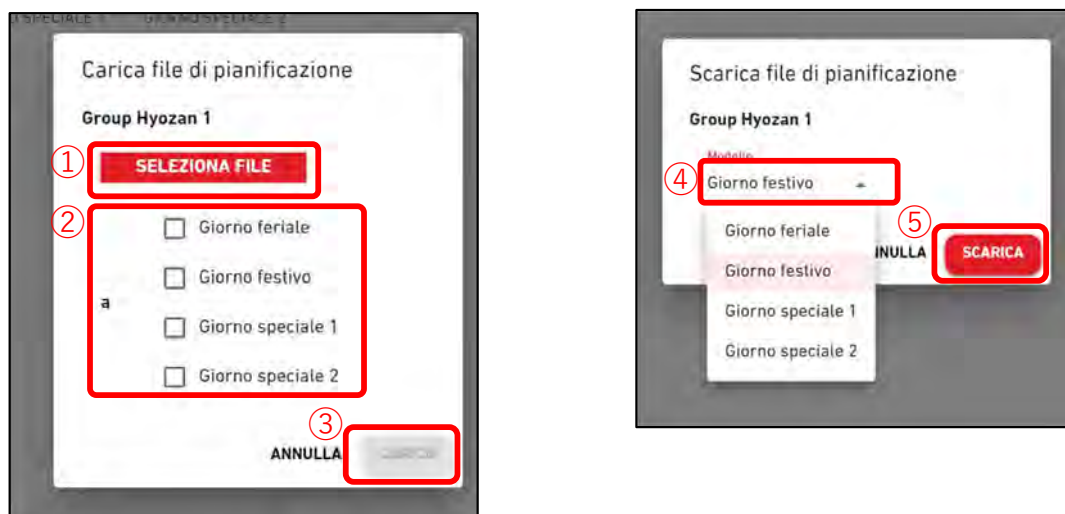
Carica file di pianificazione

Group Hyozan 1

①

SELEZIONA FILE

②

a

Giorno feriale

Giorno festivo

Giorno speciale 1

Giorno speciale 2

③

ANNULLA

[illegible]

Scarica file di pianificazione

Group Hyozan 1

Modello

④

Giorno festivo

Giorno feriale

Giorno festivo

Giorno speciale 1

Giorno speciale 2

⑤

NNULLA

SCARICA